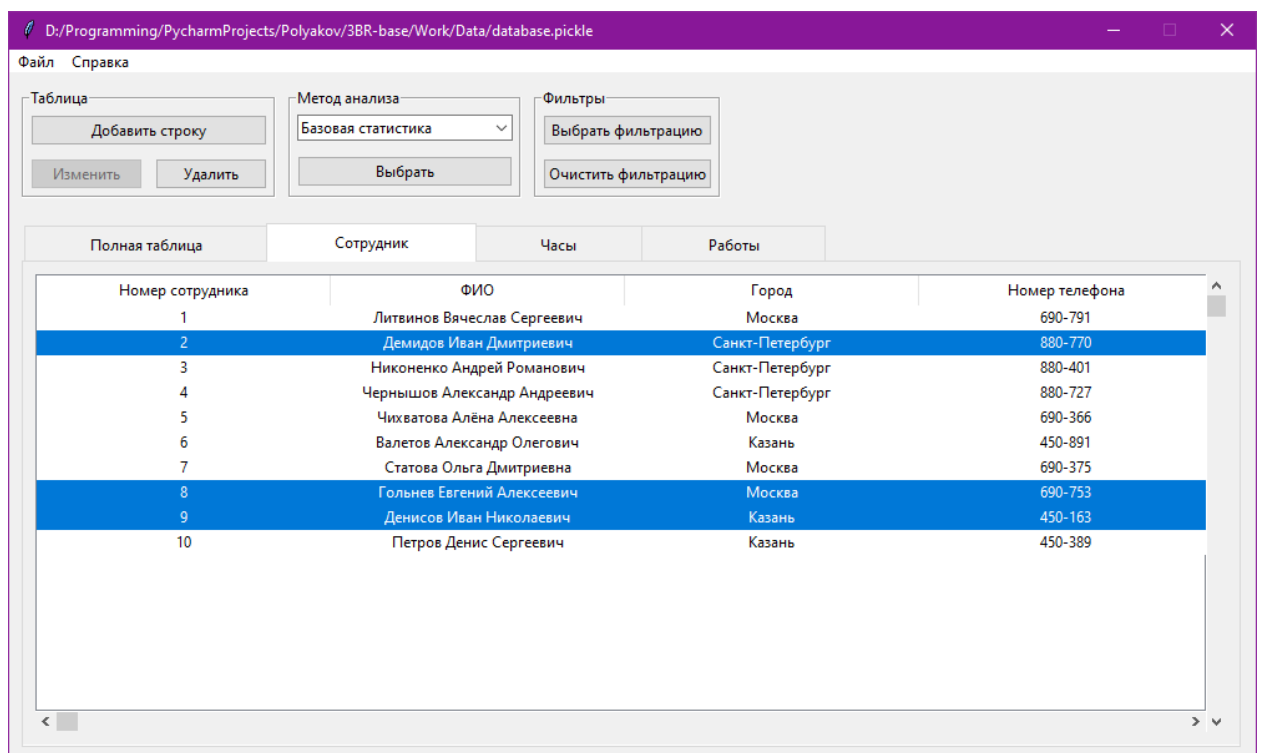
D:/Programming/PycharmProjects/Polyakov/3BR-base/Work/Data/database.pickle

Файл Справка

Таблица
Добавить строку
Изменить Удалить

Метод анализа
Базовая статистика
Выбрать

Фильтры
Выбрать фильтрацию
Очистить фильтрацию

Полная таблица | Сотрудник | Часы | Работы

| Номер сотрудника | ФИО | Город | Номер телефона |
|---|---|---|---|
| 1 | Литвинов Вячеслав Сергеевич | Москва | 690-791 |
| 2 | Демидов Иван Дмитриевич | Санкт-Петербург | 880-770 |
| 3 | Никоненко Андрей Романович | Санкт-Петербург | 880-401 |
| 4 | Чернышов Александр Андреевич | Санкт-Петербург | 880-727 |
| 5 | Чихватова Алёна Алексеевна | Москва | 690-366 |
| 6 | Валетов Александр Олегович | Казань | 450-891 |
| 7 | Статова Ольга Дмитриевна | Москва | 690-375 |
| 8 | Гольнев Евгений Алексеевич | Москва | 690-753 |
| 9 | Денисов Иван Николаевич | Казань | 450-163 |
| 10 | Петров Денис Сергеевич | Казань | 450-389 |